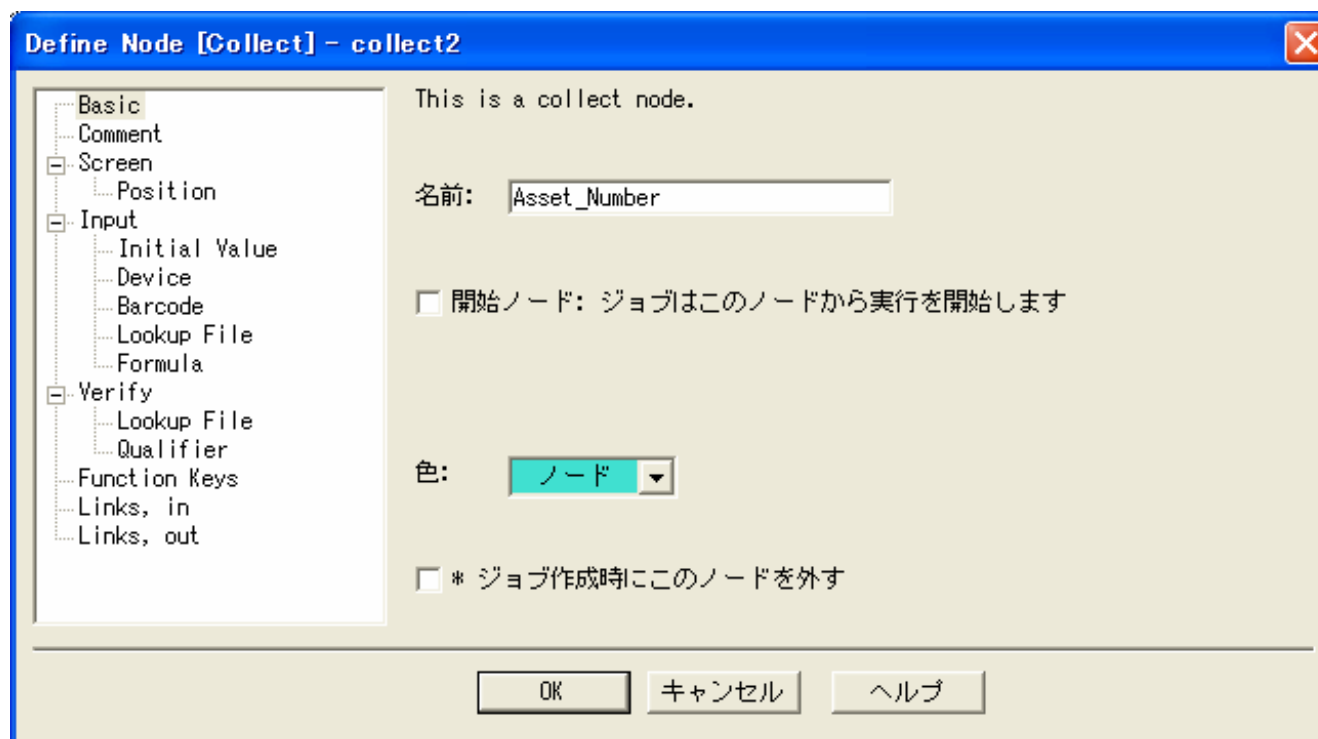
Define Node [Collect] - collect2

Basic
Comment
Screen
Position
Input
Initial Value
Device
Barcode
Lookup File
Formula
Verify
Lookup File
Qualifier
Function Keys
Links, in
Links, out

This is a collect node.

名前: Asset_Number

開始ノード: ジョブはこのノードから実行を開始します

色: ノード

* ジョブ作成時にこのノードを外す

OK
キャンセル
ヘルプ